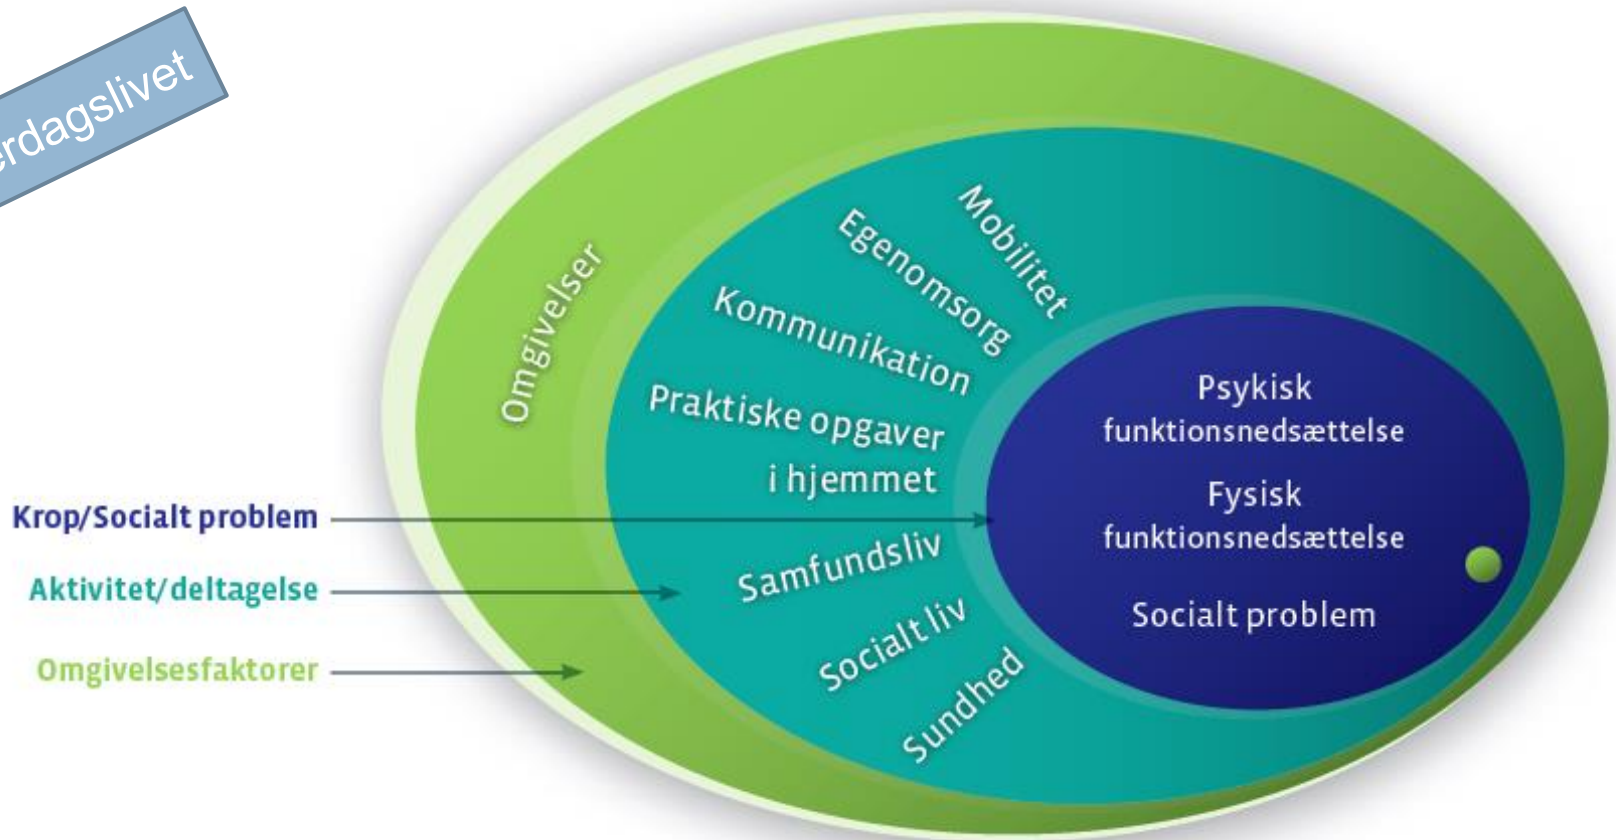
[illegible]rdagslivet

Omgivelser

Mobilitet

Egenomsorg

Kommunikation

Praktiske opgaver i hjemmet

Samfundsliv

Socialt liv

Sundhed

Psykisk funktionsnedsættelse

Fysisk funktionsnedsættelse

Socialt problem

Krop/Socialt problem

Aktivitet/deltagelse

Omgivelsesfaktorer